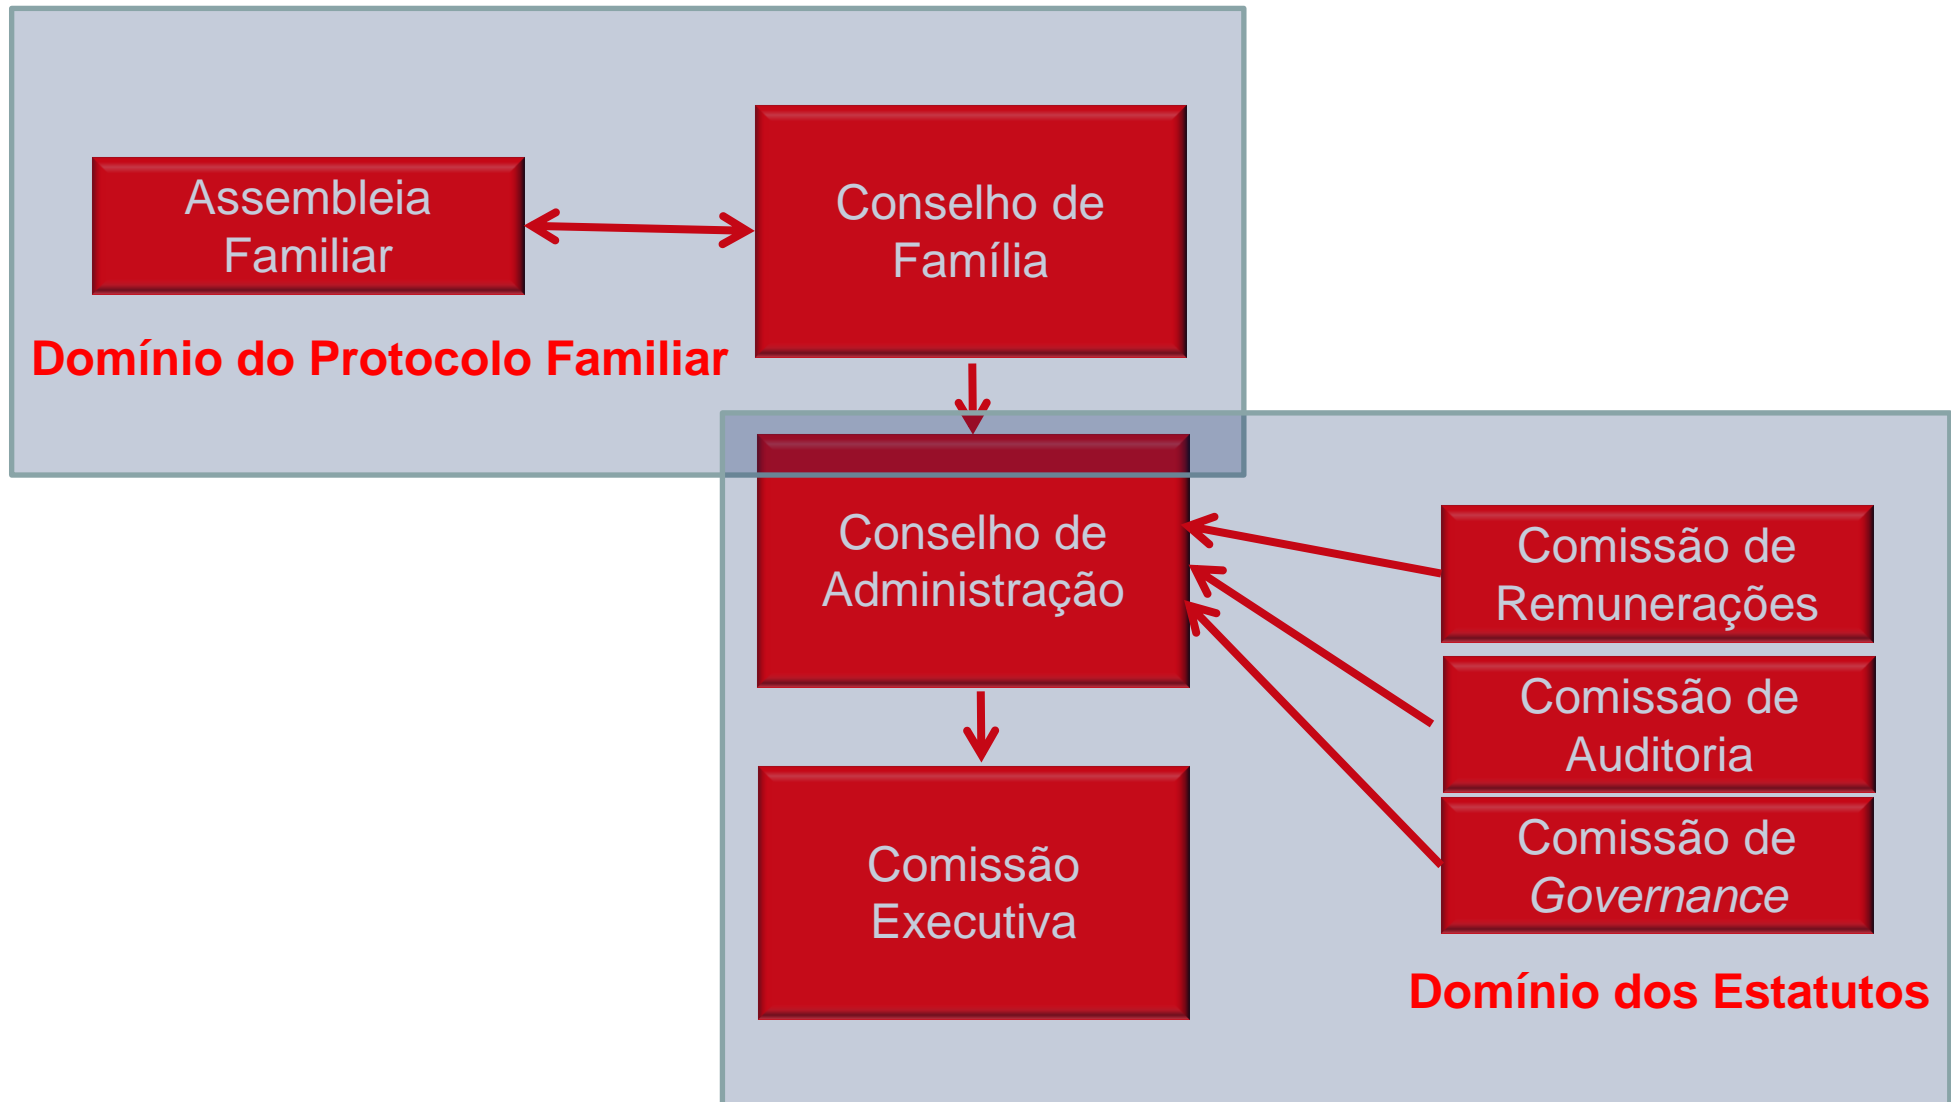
Assembleia Familiar

Conselho de Família

Domínio do Protocolo Familiar

Conselho de Administração

Comissão de Remunerações

Comissão de Auditoria

Comissão de Governance

Comissão Executiva

Domínio dos Estatutos